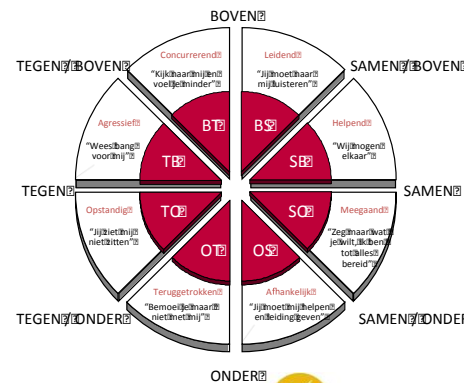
BOVEN

TEGEN BOVEN

SAMEN BOVEN

Concurrerend
"Kijk naar mij en voel je minder"

Leidend
"Jij moet naar mij luisteren"

BT

BS

Agressief
"Wees bang voor mij"

TB

SB

Helpend
"Wij mogen elkaar"

TEGEN

SAMEN

Opstandig
"Jij ziet mij niet zitten"

TO

SO

Meegaand
"Zeg maar wat je wilt, ik ben tot alles bereid"

OT

OS

Teruggetrokken
"Bemoei je maar niet met mij"

Afhankelijk
"Jij moet mij helpen en leiding geven"

TEGEN ONDER

SAMEN ONDER

ONDER